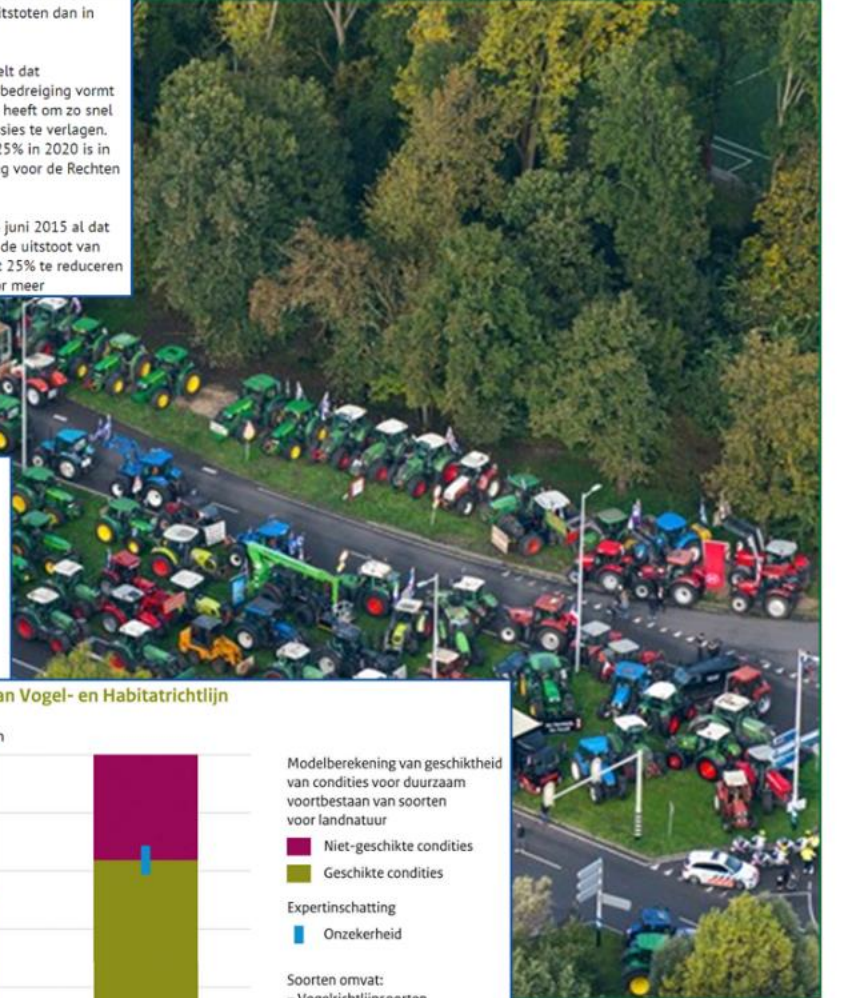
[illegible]itstoten dan in

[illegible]elt dat
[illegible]bedreiging vormt
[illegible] heeft om zo snel
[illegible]sies te verlagen.
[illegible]25% in 2020 is in
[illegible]g voor de Rechten

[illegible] juni 2015 al dat
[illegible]de uitstoot van
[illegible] 25% te reduceren
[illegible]or meer

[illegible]an Vogel- en Habitatrichtlijn

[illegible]n

Modelberekening van geschiktheid van condities voor duurzaam voortbestaan van soorten voor landnatuur

Niet-geschikte condities

Geschikte condities

Expertinschatting

Onzekerheid

Soorten omvat:
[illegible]